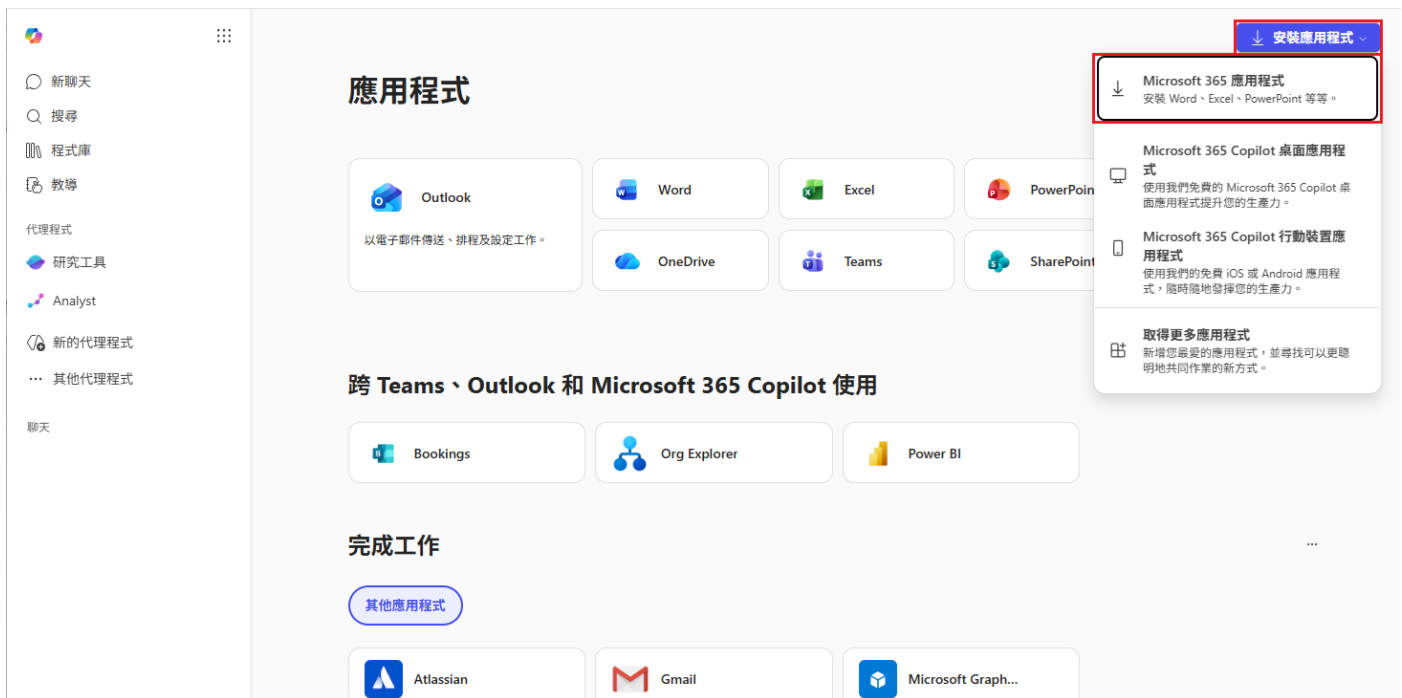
新聊天
搜尋
程式庫
教導

代理程式
研究工具
Analyst
新的代理程式
其他代理程式

聊天

安裝應用程式

應用程式

Outlook
以電子郵件傳送、排程及設定工作。

Word
Excel
PowerPoint
OneDrive
Teams
SharePoint

Microsoft 365 應用程式
安裝 Word、Excel、PowerPoint 等等。

Microsoft 365 Copilot 桌面應用程式
使用我們免費的 Microsoft 365 Copilot 桌面應用程式提升您的生產力。

Microsoft 365 Copilot 行動裝置應用程式
使用我們的免費 iOS 或 Android 應用程式，隨時隨地發揮您的生產力。

取得更多應用程式
新增您最愛的應用程式，並尋找可以更聰明地共同作業的新方式。

跨 Teams、Outlook 和 Microsoft 365 Copilot 使用

Bookings
Org Explorer
Power BI

完成工作

...

其他應用程式

Atlassian
Gmail
Microsoft Graph...